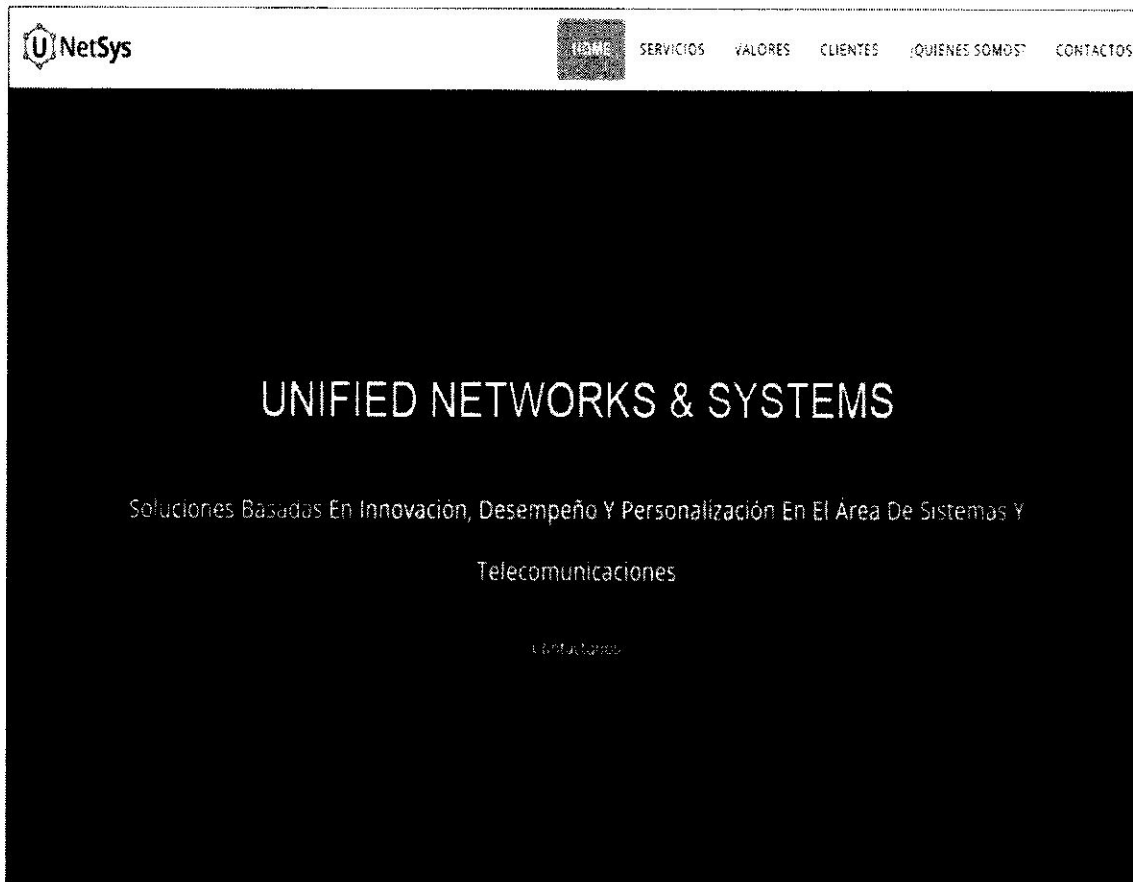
U NetSys

HOME SERVICIOS VALORES CLIENTES ¿QUIENES SOMOS? CONTACTOS

UNIFIED NETWORKS & SYSTEMS

Soluciones Basadas En Innovación, Desempeño Y Personalización En El Área De Sistemas Y Telecomunicaciones

Contactanos